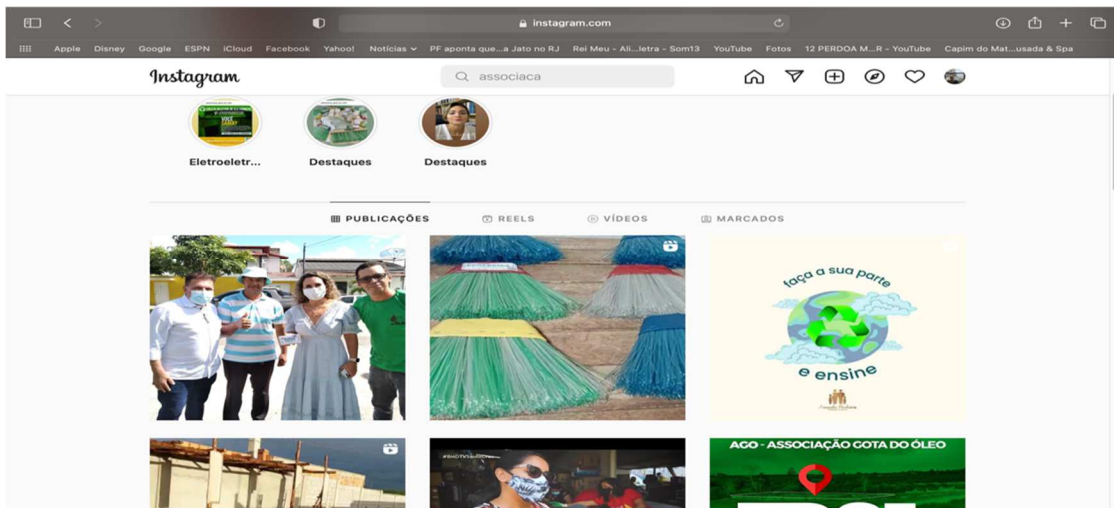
instagram.com

Apple Disney Google ESPN iCloud Facebook Yahoo! Notícias PF aponta que...a Jato no RJ Rei Meu - Ali...letra - Som13 YouTube Fotos 12 PERDOA M...R - YouTube Capim do Mat...usada & Spa

Instagram

associaca

Eletroeletr...

Destaques

Destaques

PUBLICAÇÕES

REELS

VÍDEOS

MARCADOS

faça a sua parte

e ensine

AGO - ASSOCIAÇÃO GOTA DO ÓLEO